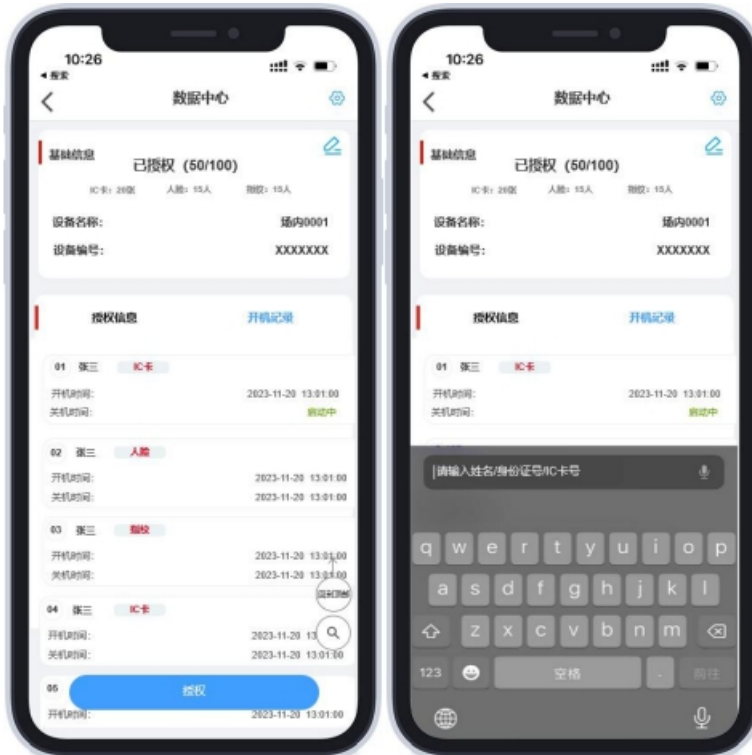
10:26
◂ 搜索
数据中心

基础信息
已授权（50/100）
IC卡：20张 人脸：15人 指纹：15人
设备名称： 场内0001
设备编号： XXXXXXX

授权信息 开机记录

01 张三 IC卡
开机时间： 2023-11-20 13:01:00
关机时间： 启动中

02 张三 人脸
开机时间： 2023-11-20 13:01:00
关机时间： 2023-11-20 13:01:00

03 张三 指纹
开机时间： 2023-11-20 13:01:00
关机时间： 2023-11-20 13:01:00

04 张三 IC卡
开机时间： 2023-11-20 13:01:00
关机时间： 2023-11-20 13:01:00

05
开机时间： 2023-11-20 13:01:00

回到顶部

授权

10:26
◂ 搜索
数据中心

基础信息
已授权（50/100）
IC卡：20张 人脸：15人 指纹：15人
设备名称： 场内0001
设备编号： XXXXXXX

授权信息 开机记录

01 张三 IC卡
开机时间： 2023-11-20 13:01:00
关机时间： 启动中

请输入姓名/身份证号/IC卡号

q w e r t y u i o p
a s d f g h j k l
z x c v b n m
123 空格 . 前往